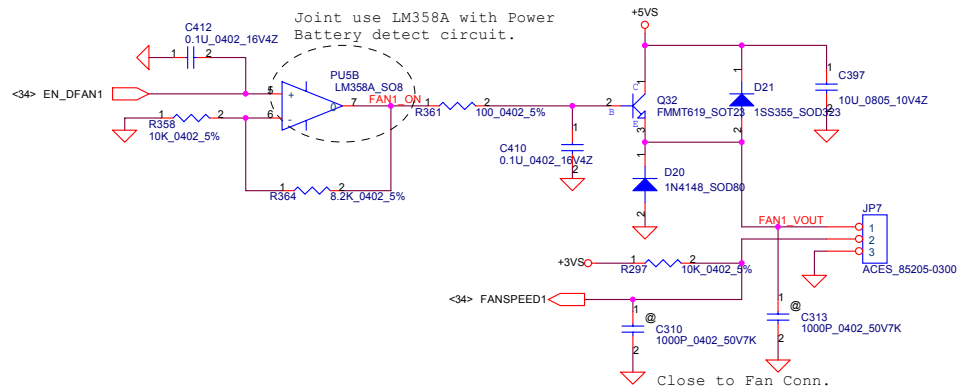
Joint use LM358A with Power Battery detect circuit.

+5VS

C412
0.1U_0402_16V4Z
1 2

<34> EN_DFAN1

5
+
-
6
PU5B
LM358A_SO8
O 7
FAN1_ON

R358
10K_0402_5%
1 2

R361
1 2
100_0402_5%

2
B
C
E
Q32
FMMT619_SOT23

D21
1SS355_SOD323
1
2

C397
10U_0805_10V4Z
1
2

C410
0.1U_0402_16V4Z
1
2

R364
1 2
8.2K_0402_5%

D20
1N4148_SOD80

FAN1_VOUT

JP7
1
2
3
ACES_85205-0300

+3VS
1 2
R297
10K_0402_5%

<34> FANSPEED1

@
C310
1000P_0402_50V7K
1
2

@
C313
1000P_0402_50V7K
1
2

Close to Fan Conn.